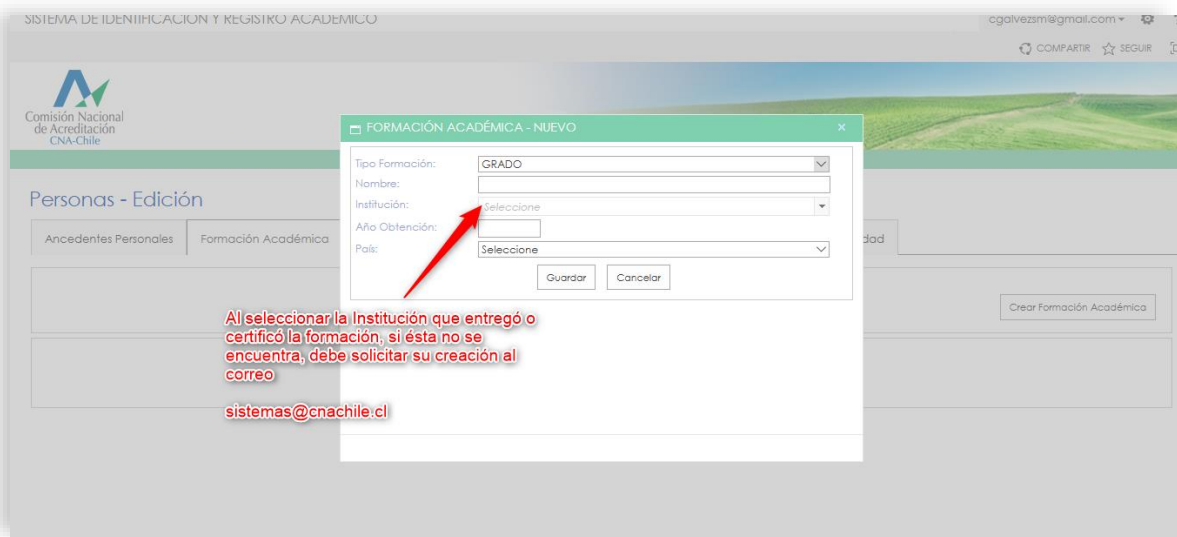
SISTEMA DE IDENTIFICACION Y REGISTRO ACADEMICO

cgalvezsm@gmail.com ▾

COMPARTIR SEGUIR

Comisión Nacional de Acreditación CNA-Chile

Personas - Edición

Ancedentes Personales | Formación Académica | dad

Crear Formación Académica

FORMACIÓN ACADÉMICA - NUEVO ×

Tipo Formación: GRADO
Nombre:
Institución: Seleccione
Año Obtención:
País: Seleccione

Guardar Cancelar

Al seleccionar la Institución que entregó o certificó la formación, si ésta no se encuentra, debe solicitar su creación al correo

sistemas@cnachile.cl